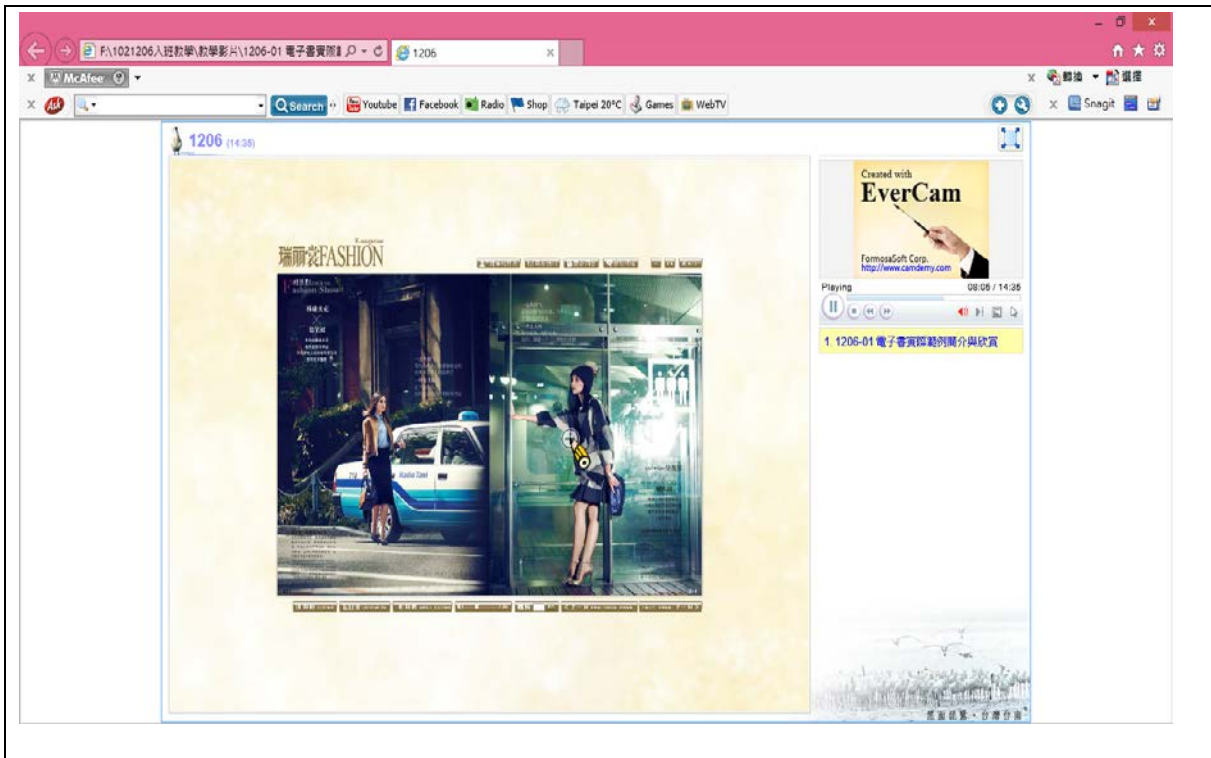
F:\1021206入班教學\教學影片\1206-01 電子書實際 1206

McAfee

Search Youtube Facebook Radio Shop Taipei 20°C Games WebTV

翻譯 選擇

Snagit

1206 (14:35)

瑞丽裳FASHION

Created with
EverCam
FormosaSoft Corp.
http://www.camdemy.com

Playing 08:06 / 14:35

1 1206-01 電子書實際範例簡介與欣賞